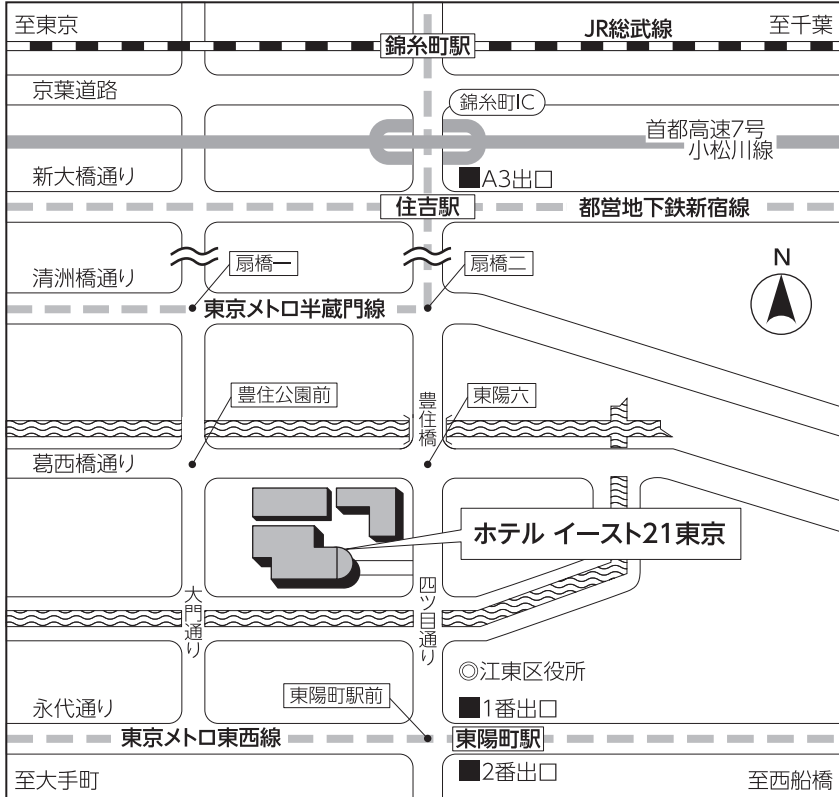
至東京
錦糸町駅
JR総武線
至千葉
京葉道路
錦糸町IC
首都高速7号
小松川線
新大橋通り
■A3出口
住吉駅
都営地下鉄新宿線
清洲橋通り
扇橋一
扇橋二
N
東京メトロ半蔵門線
豊住公園前
豊住橋
東陽六
葛西橋通り
ホテル イースト21東京
大門通り
四ツ目通り
◎江東区役所
永代通り
東陽町駅前
■1番出口
東京メトロ東西線
東陽町駅
至大手町
■2番出口
至西船橋